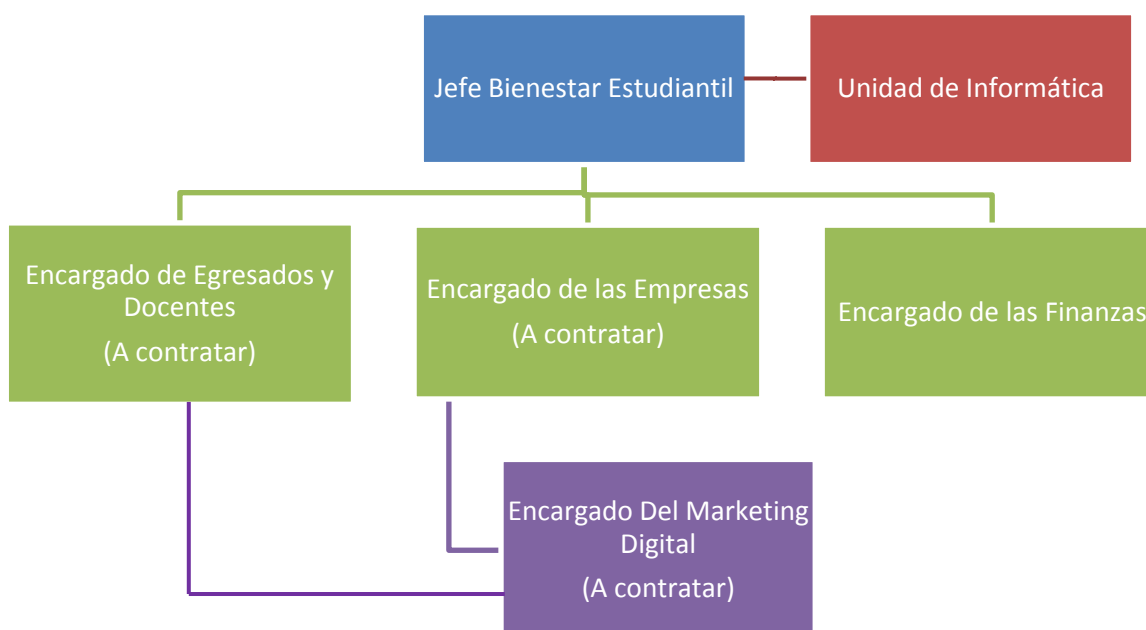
Jefe Bienestar Estudiantil

Unidad de Informática

Encargado de Egresados y Docentes
(A contratar)

Encargado de las Empresas
(A contratar)

Encargado de las Finanzas

Encargado Del Marketing Digital
(A contratar)